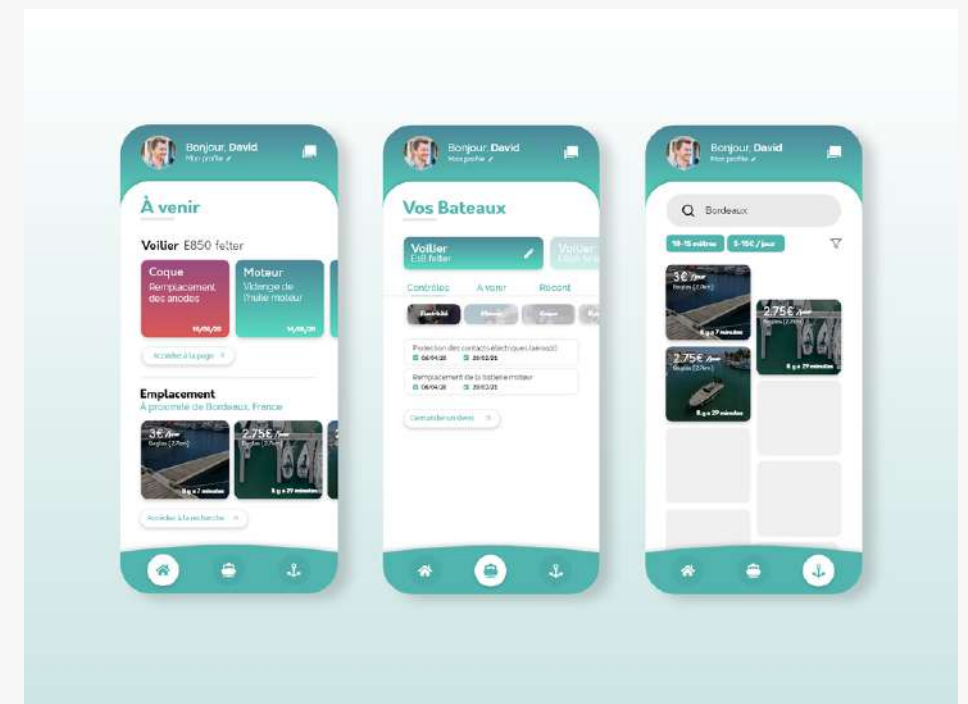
Bonjour, David
Mon profile

À venir

Voilier E850 felter

Coque
Remplacement des anodes
10/05/21

Moteur
Vidange de l'huile moteur
14/05/21

Accéder à la page

Emplacement
À proximité de Bordeaux, France

3€ /jour
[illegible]
8 g à 7 minutes

2.75€ /jour
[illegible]
8 g à 29 minutes

Accéder à la recherche

Bonjour, David
Mon profile

Vos Bateaux

Voilier
E85 felter

Voilier
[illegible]

Contrôles
A venir
Récent

Electricité
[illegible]
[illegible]
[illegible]

Protection des contacts électriques (aérosol)
06/04/21
20/02/21

Remplacement de la batterie moteur
06/04/21
20/02/21

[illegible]

Bonjour, David
Mon profile

Bordeaux

10-15 mètres
5-15€ /jour

3€ /jour
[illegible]
8 g à 7 minutes

2.75€ /jour
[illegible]
8 g à 29 minutes

2.75€ /jour
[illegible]
8 g à 29 minutes